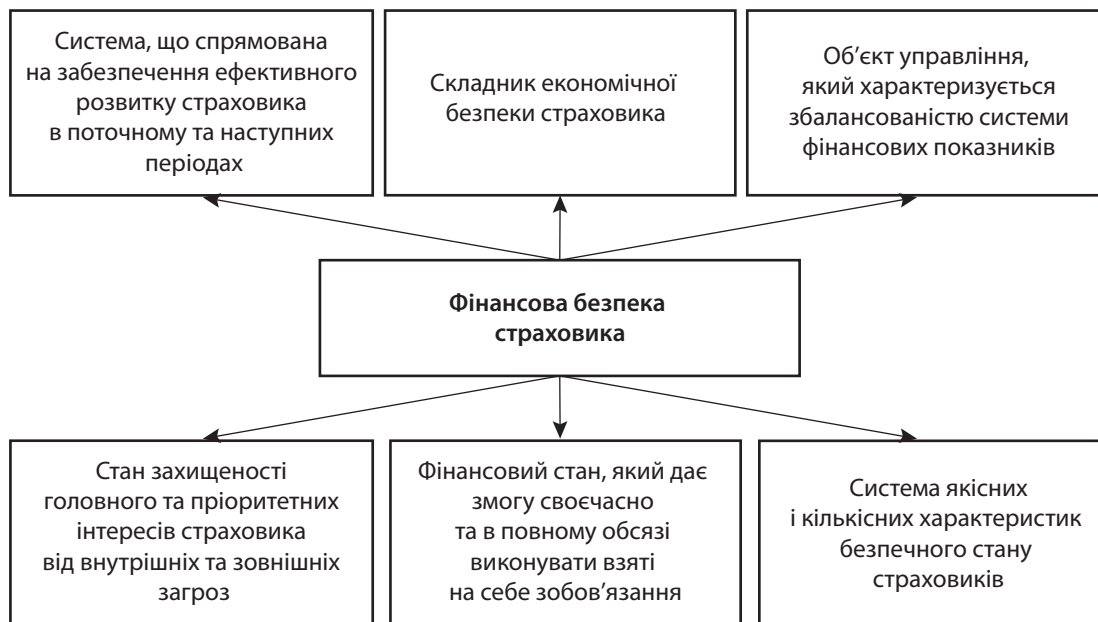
Система, що спрямована на забезпечення ефективного розвитку страховика в поточному та наступних періодах

Складник економічної безпеки страховика

Об'єкт управління, який характеризується збалансованістю системи фінансових показників

Фінансова безпека страховика

Стан захищеності головного та пріоритетних інтересів страховика від внутрішніх та зовнішніх загроз

Фінансовий стан, який дає змогу своєчасно та в повному обсязі виконувати взяті на себе зобов'язання

Система якісних і кількісних характеристик безпечного стану страховиків